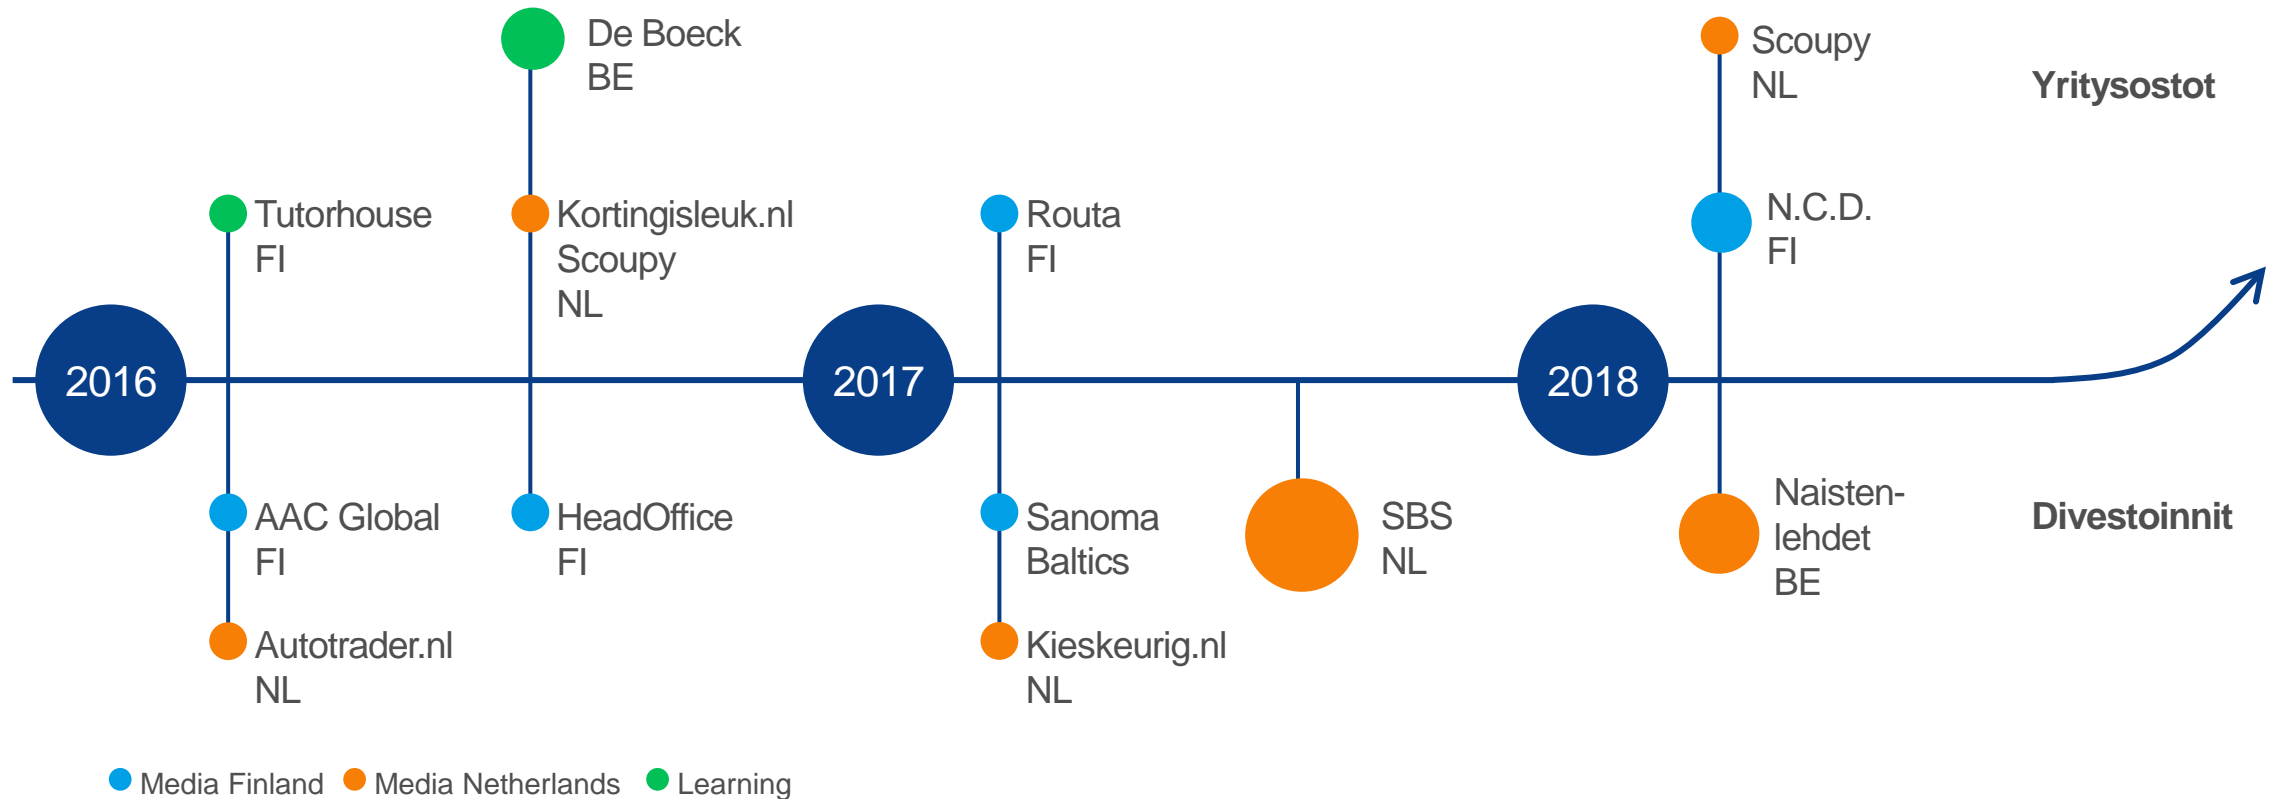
De Boeck
BE

Scoupy
NL

Yritysostot

Tutorhouse
FI

Kortingisleuk.nl
Scoupy
NL

Routa
FI

N.C.D.
FI

2016

2017

2018

AAC Global
FI

HeadOffice
FI

Sanoma
Baltics

SBS
NL

Naisten-
lehdet
BE

Divestoinnit

Autotrader.nl
NL

Kieskeurig.nl
NL

Media Finland
Media Netherlands
Learning